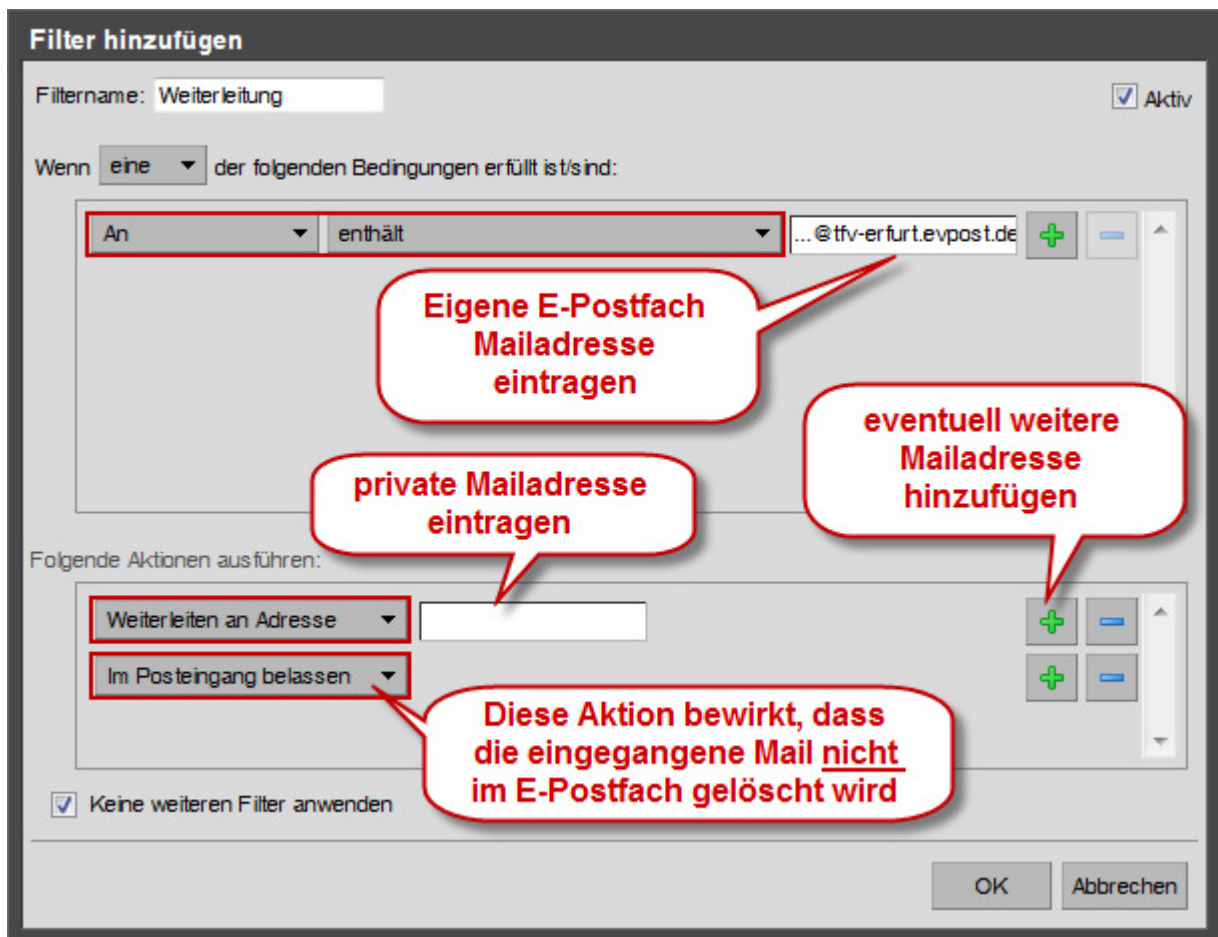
Filter hinzufügen

Filtername: Weiterleitung

Aktiv

Wenn eine der folgenden Bedingungen erfüllt ist/sind:

An

enthält

...@tfv-erfurt.evpost.de

Eigene E-Postfach Mailadresse eintragen

eventuell weitere Mailadresse hinzufügen

private Mailadresse eintragen

Folgende Aktionen ausführen:

Weiterleiten an Adresse

Im Posteingang belassen

Diese Aktion bewirkt, dass die eingegangene Mail nicht im E-Postfach gelöscht wird

Keine weiteren Filter anwenden

OK

Abbrechen